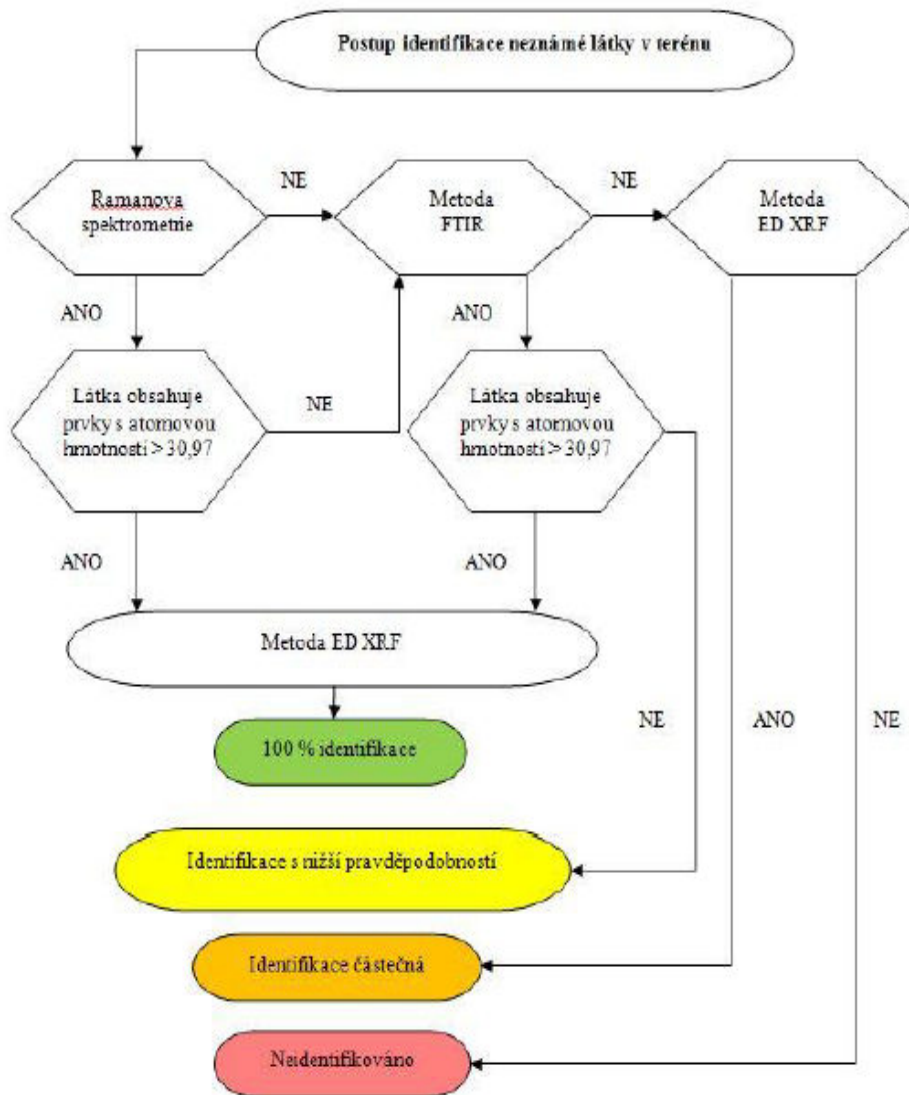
Postup identifikace neznámé látky v terénu

Ramanova spektrometrie

NE

Metoda FTIR

NE

Metoda ED XRF

ANO

ANO

Látka obsahuje prvky s atomovou hmotností > 30,97

NE

Látka obsahuje prvky s atomovou hmotností > 30,97

ANO

ANO

Metoda ED XRF

100 % identifikace

NE

ANO

NE

Identifikace s nižší pravděpodobností

Identifikace částečná

Neidentifikováno